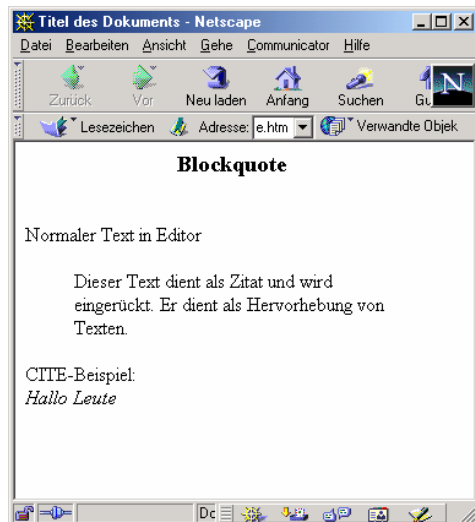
Titel des Dokuments - Netscape

Datei Bearbeiten Ansicht Gehe Communicator Hilfe

Zurück Vor Neu laden Anfang Suchen Gu

Lesezeichen Adresse: e.htm Verwandte Objek

**Blockquote**

Normaler Text in Editor

Dieser Text dient als Zitat und wird eingerückt. Er dient als Hervorhebung von Texten.

CITE-Beispiel:
*Hallo Leute*

Dc